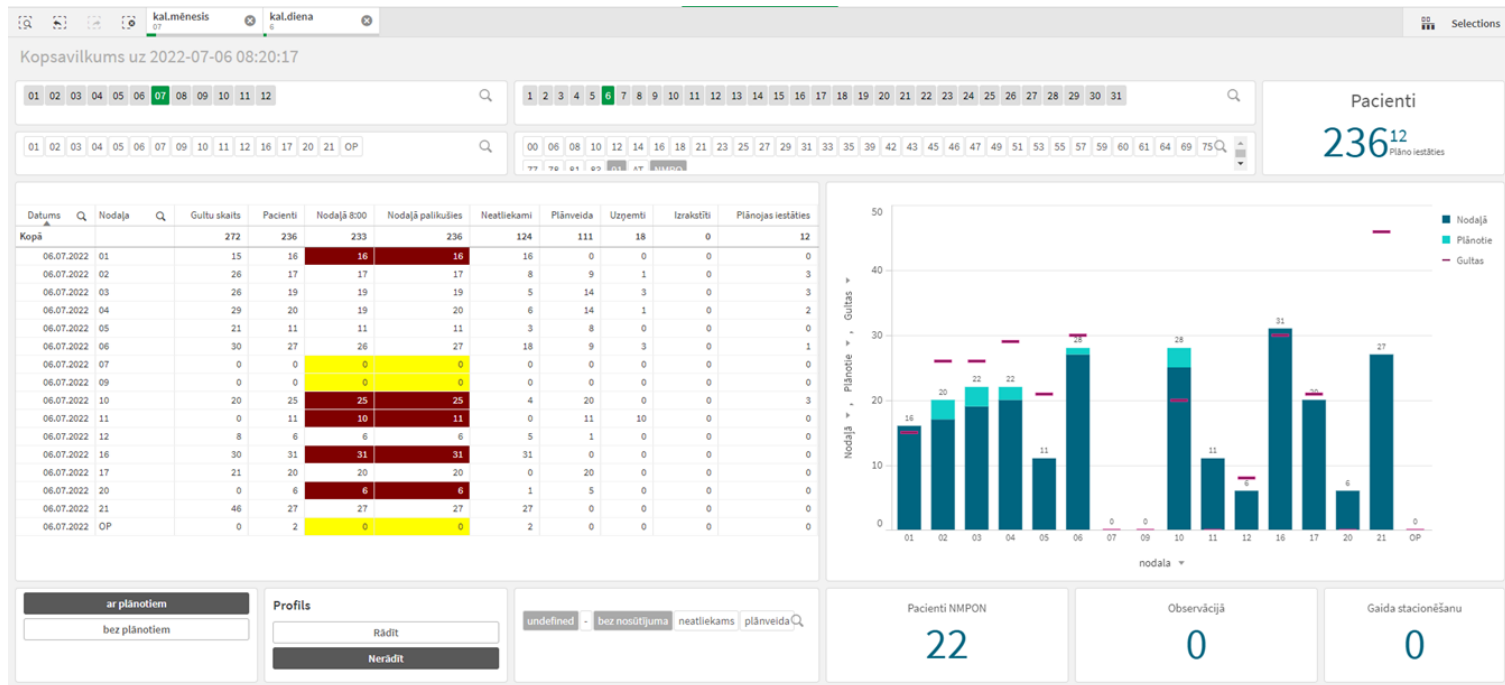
kal.mēnesis
07

kal.diena
6

Selections

Kopsavilkums uz 2022-07-06 08:20:17

01 02 03 04 05 06 07 08 09 10 11 12

1 2 3 4 5 6 7 8 9 10 11 12 13 14 15 16 17 18 19 20 21 22 23 24 25 26 27 28 29 30 31

Pacienti
236 12 Plāno iestāties

01 02 03 04 05 06 07 09 10 11 12 16 17 20 21 OP

00 06 08 10 12 14 16 18 21 23 25 27 29 31 33 35 39 42 43 45 46 47 49 51 53 55 57 59 60 61 64 69 75
77 78 81 82 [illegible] AT NMPO

| Datums | Nodaļa | Gultu skaits | Pacienti | Nodaļā 8:00 | Nodaļā palikušies | Neatliekami | Plānveida | Uzņemti | Izrakstīti | Plānojas iestāties |
|---|---|---|---|---|---|---|---|---|---|---|
| Kopā | | 272 | 236 | 233 | 236 | 124 | 111 | 18 | 0 | 12 |
| 06.07.2022 | 01 | 15 | 16 | 16 | 16 | 16 | 0 | 0 | 0 | 0 |
| 06.07.2022 | 02 | 26 | 17 | 17 | 17 | 8 | 9 | 1 | 0 | 3 |
| 06.07.2022 | 03 | 26 | 19 | 19 | 19 | 5 | 14 | 3 | 0 | 3 |
| 06.07.2022 | 04 | 29 | 20 | 19 | 20 | 6 | 14 | 1 | 0 | 2 |
| 06.07.2022 | 05 | 21 | 11 | 11 | 11 | 3 | 8 | 0 | 0 | 0 |
| 06.07.2022 | 06 | 30 | 27 | 26 | 27 | 18 | 9 | 3 | 0 | 1 |
| 06.07.2022 | 07 | 0 | 0 | 0 | 0 | 0 | 0 | 0 | 0 | 0 |
| 06.07.2022 | 09 | 0 | 0 | 0 | 0 | 0 | 0 | 0 | 0 | 0 |
| 06.07.2022 | 10 | 20 | 25 | 25 | 25 | 4 | 20 | 0 | 0 | 3 |
| 06.07.2022 | 11 | 0 | 11 | 10 | 11 | 0 | 11 | 10 | 0 | 0 |
| 06.07.2022 | 12 | 8 | 6 | 6 | 6 | 5 | 1 | 0 | 0 | 0 |
| 06.07.2022 | 16 | 30 | 31 | 31 | 31 | 31 | 0 | 0 | 0 | 0 |
| 06.07.2022 | 17 | 21 | 20 | 20 | 20 | 0 | 20 | 0 | 0 | 0 |
| 06.07.2022 | 20 | 0 | 6 | 6 | 6 | 1 | 5 | 0 | 0 | 0 |
| 06.07.2022 | 21 | 46 | 27 | 27 | 27 | 27 | 0 | 0 | 0 | 0 |
| 06.07.2022 | OP | 0 | 2 | 0 | 0 | 2 | 0 | 0 | 0 | 0 |

50 40 30 20 10 0
Nodaļā, Plānotie, Gultas
16 20 22 22 11 28 0 0 28 11 6 31 20 6 27 0
01 02 03 04 05 06 07 09 10 11 12 16 17 20 21 OP
nodala
Nodaļā
Plānotie
Gultas

ar plānotiem
bez plānotiem

Profils
Rādīt
Nerādīt

undefined - bez nosūtījuma neatliekams plānveida

Pacienti NMPON
22

Observācijā
0

Gaida stacionēšanu
0